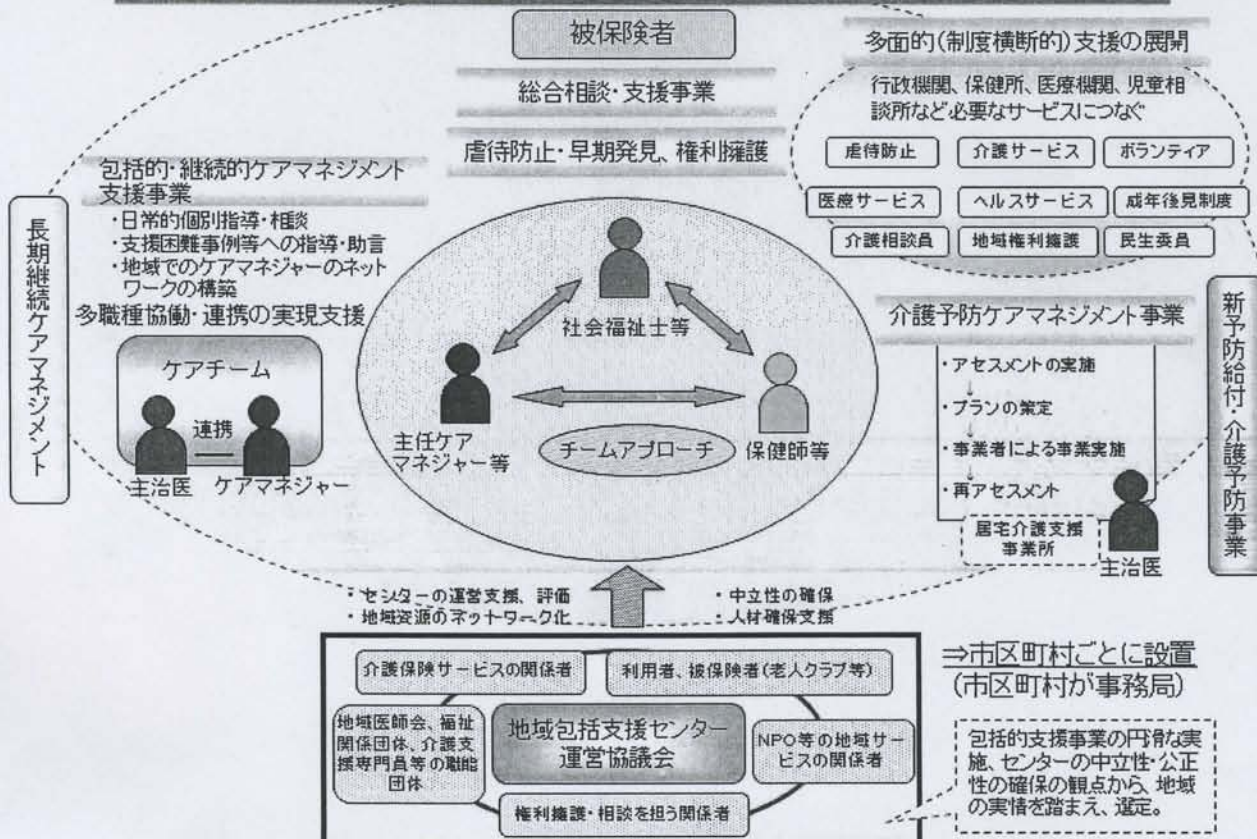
被保険者

総合相談・支援事業

虐待防止・早期発見、権利擁護

多面的(制度横断的)支援の展開

行政機関、保健所、医療機関、児童相談所など必要なサービスにつなぐ

虐待防止

介護サービス

ボランティア

医療サービス

ヘルスサービス

成年後見制度

介護相談員

地域権利擁護

民生委員

長期継続ケアマネジメント

包括的・継続的ケアマネジメント支援事業

・日常的個別指導・相談
・支援困難事例等への指導・助言
・地域でのケアマネジャーのネットワークの構築

多職種協働・連携の実現支援

ケアチーム

連携

主治医

ケアマネジャー

社会福祉士等

主任ケアマネジャー等

チームアプローチ

保健師等

介護予防ケアマネジメント事業

・アセスメントの実施
・プランの策定
・事業者による事業実施
・再アセスメント

居宅介護支援事業所

主治医

新予防給付・介護予防事業

・センターの運営支援、評価
・地域資源のネットワーク化

・中立性の確保
・人材確保支援

介護保険サービスの関係者

利用者、被保険者(老人クラブ等)

地域医師会、福祉関係団体、介護支援専門員等の職能団体

地域包括支援センター運営協議会

NPO等の地域サービスの関係者

権利擁護・相談を担う関係者

⇒市区町村ごとに設置
(市区町村が事務局)

包括的支援事業の円滑な実施、センターの中立性・公正性の確保の観点から、地域の実情を踏まえ、選定。